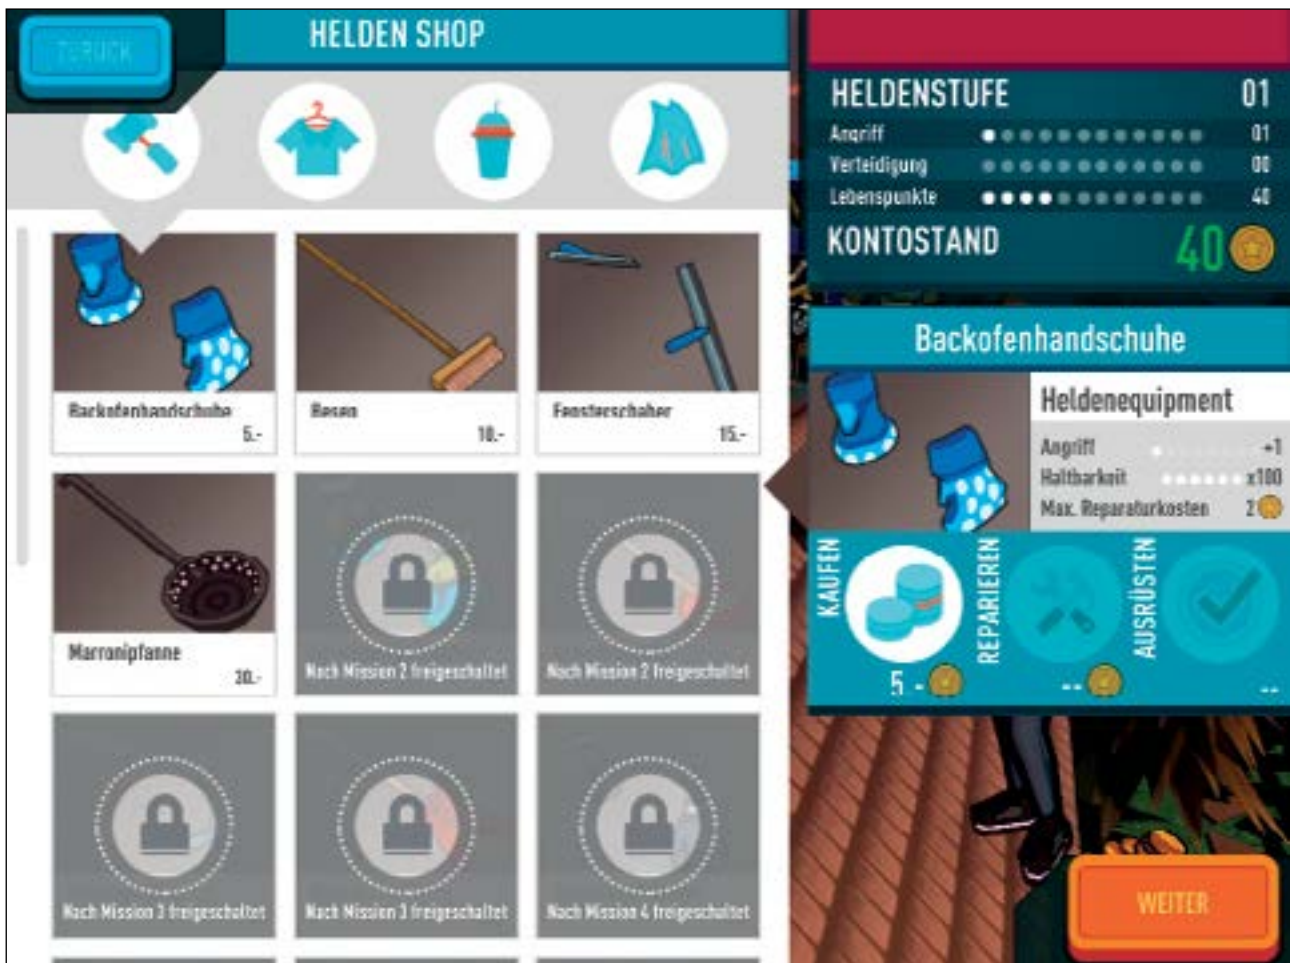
ZURÜCK

HELDEN SHOP

Backofenhandschuhe 5.-

Besen 10.-

Fensterschaber 15.-

Marronipfanne 20.-

Nach Mission 2 freigeschaltet

Nach Mission 2 freigeschaltet

Nach Mission 3 freigeschaltet

Nach Mission 3 freigeschaltet

Nach Mission 4 freigeschaltet

HELDENSTUFE 01

Angriff 01

Verteidigung 00

Lebenspunkte 40

KONTOSTAND 40

Backofenhandschuhe

Heldenequipment

Angriff +1

Haltbarkeit x100

Max. Reparaturkosten 2

KAUFEN

5 -

REPARIEREN

--

AUSRÜSTEN

--

WEITER